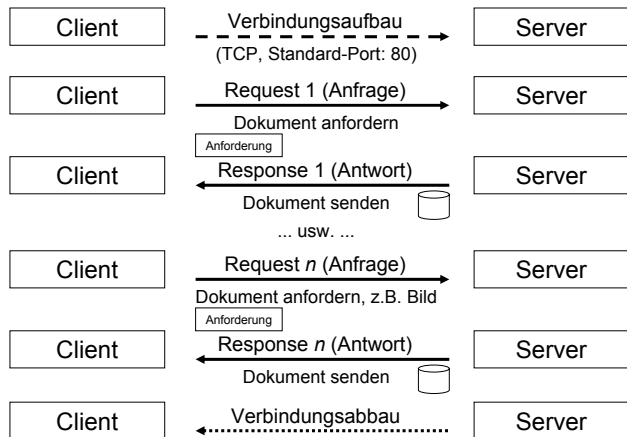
Client
Verbindungsaufbau
(TCP, Standard-Port: 80)
Server

Client
Request 1 (Anfrage)
Dokument anfordern
Anforderung
Server

Client
Response 1 (Antwort)
Dokument senden
Server

... usw. ...

Client
Request *n* (Anfrage)
Dokument anfordern, z.B. Bild
Anforderung
Server

Client
Response *n* (Antwort)
Dokument senden
Server

Client
Verbindungsabbau
Server